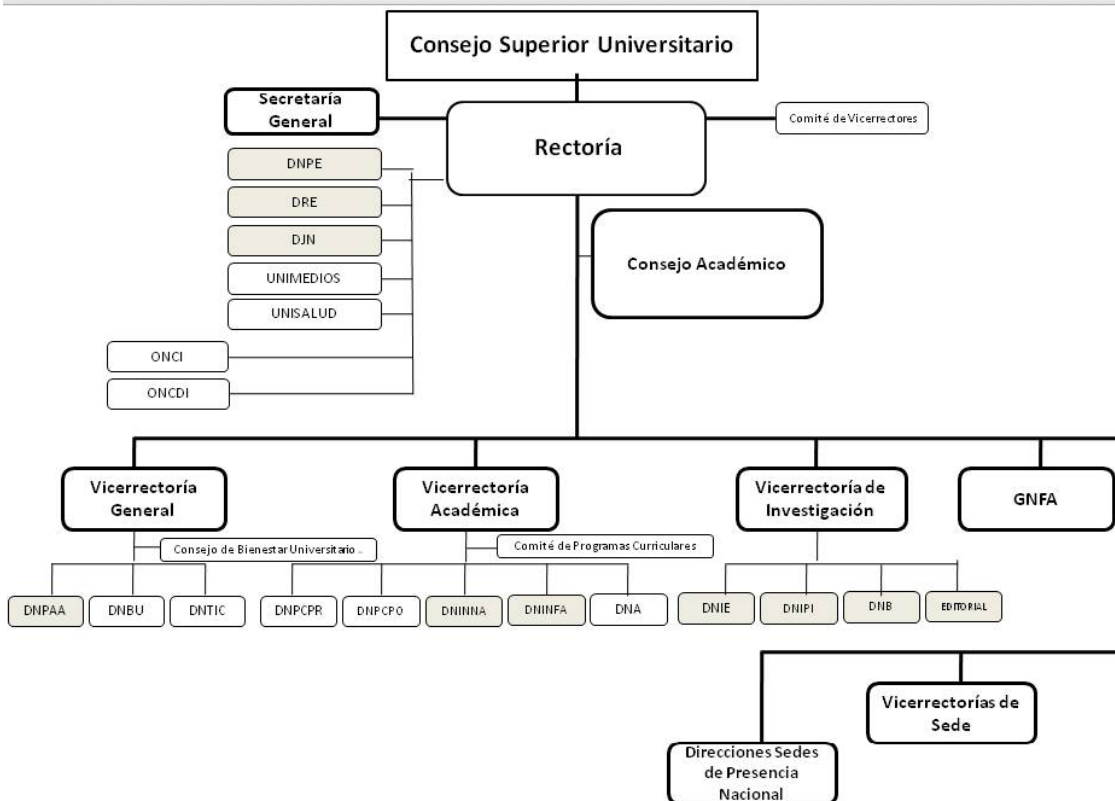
Consejo Superior Universitario

Secretaría General

Rectoría

Comité de Vicerrectores

DNPE

DRE

DJN

UNIMEDIOS

UNISALUD

ONCI

ONCDI

Consejo Académico

Vicerrectoría General

Consejo de Bienestar Universitario

DNPAA

DNBU

DNTIC

Vicerrectoría Académica

Comité de Programas Curriculares

DNPCPR

DNPCPO

DNINNA

DNINFA

DNA

Vicerrectoría de Investigación

DNIE

DNIPI

DNB

EDITORIAL

GNFA

Vicerrectorías de Sede

Direcciones Sedes de Presencia Nacional